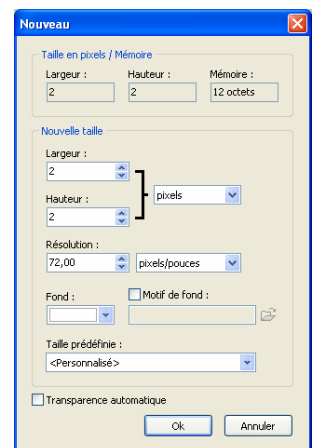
Nouveau

Taille en pixels / Mémoire

Largeur :
2

Hauteur :
2

Mémoire :
12 octets

Nouvelle taille

Largeur :
2

Hauteur :
2

pixels

Résolution :
72,00

pixels/pouces

Fond :

Motif de fond :

Taille prédéfinie :
<Personnalisé>

Transparence automatique

Ok

Annuler